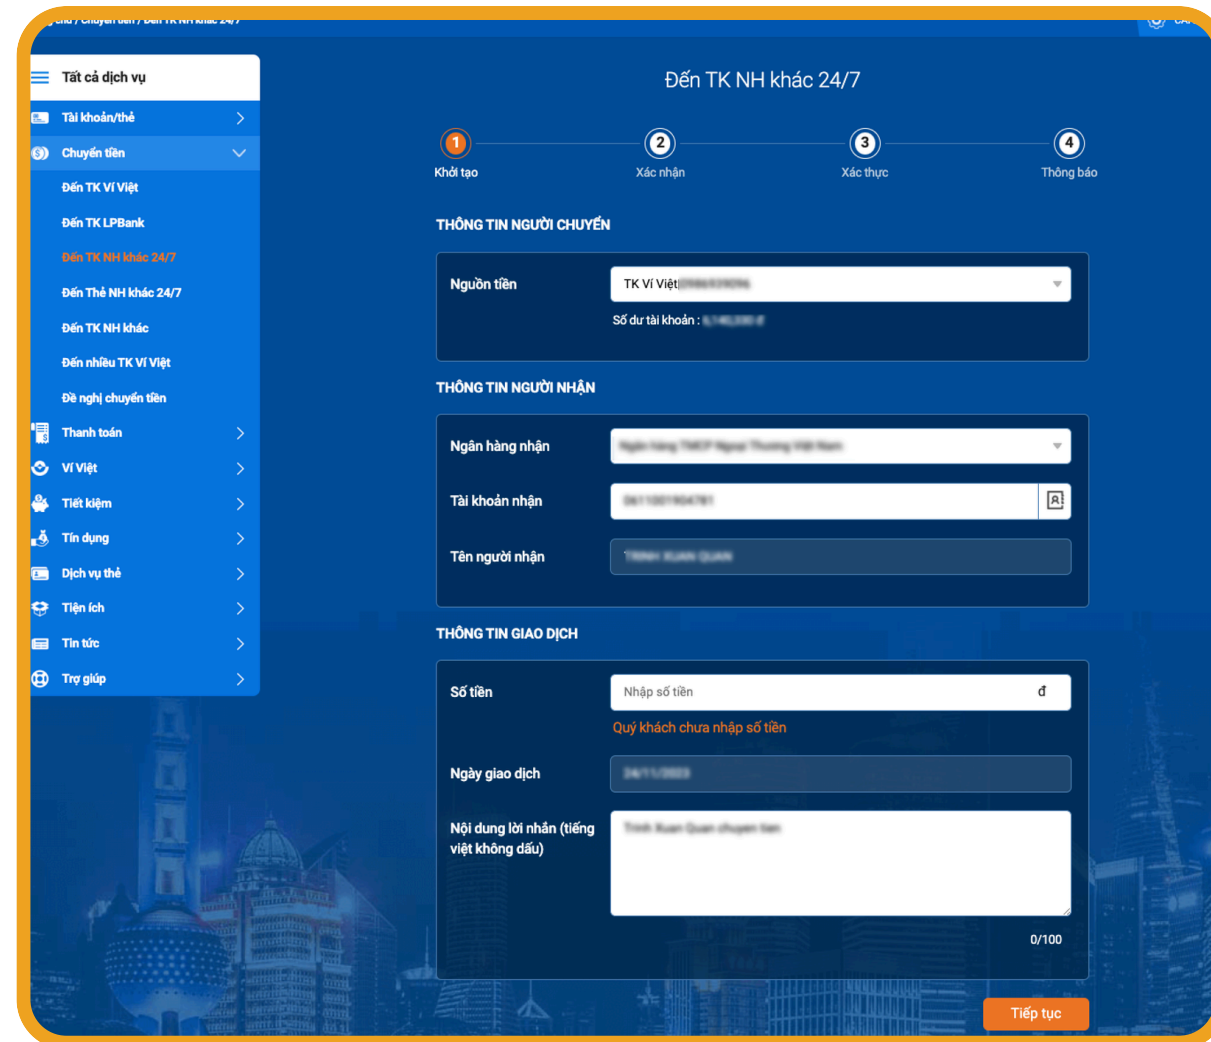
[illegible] / Chuyển tiền / Đến TK NH khác 24/7

Tất cả dịch vụ
Tài khoản/thẻ
Chuyển tiền
Đến TK Ví Việt
Đến TK LPBank
Đến TK NH khác 24/7
Đến Thẻ NH khác 24/7
Đến TK NH khác
Đến nhiều TK Ví Việt
Đề nghị chuyển tiền
Thanh toán
Ví Việt
Tiết kiệm
Tín dụng
Dịch vụ thẻ
Tiện ích
Tin tức
Trợ giúp

Đến TK NH khác 24/7

1 Khởi tạo
2 Xác nhận
3 Xác thực
4 Thông báo

THÔNG TIN NGƯỜI CHUYỂN

Nguồn tiền
TK Ví Việt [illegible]
Số dư tài khoản : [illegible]

THÔNG TIN NGƯỜI NHẬN

Ngân hàng nhận
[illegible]
Tài khoản nhận
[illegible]
Tên người nhận
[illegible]

THÔNG TIN GIAO DỊCH

Số tiền
Nhập số tiền
đ
Quý khách chưa nhập số tiền
Ngày giao dịch
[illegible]
Nội dung lời nhắn (tiếng việt không dấu)
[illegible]
0/100

Tiếp tục